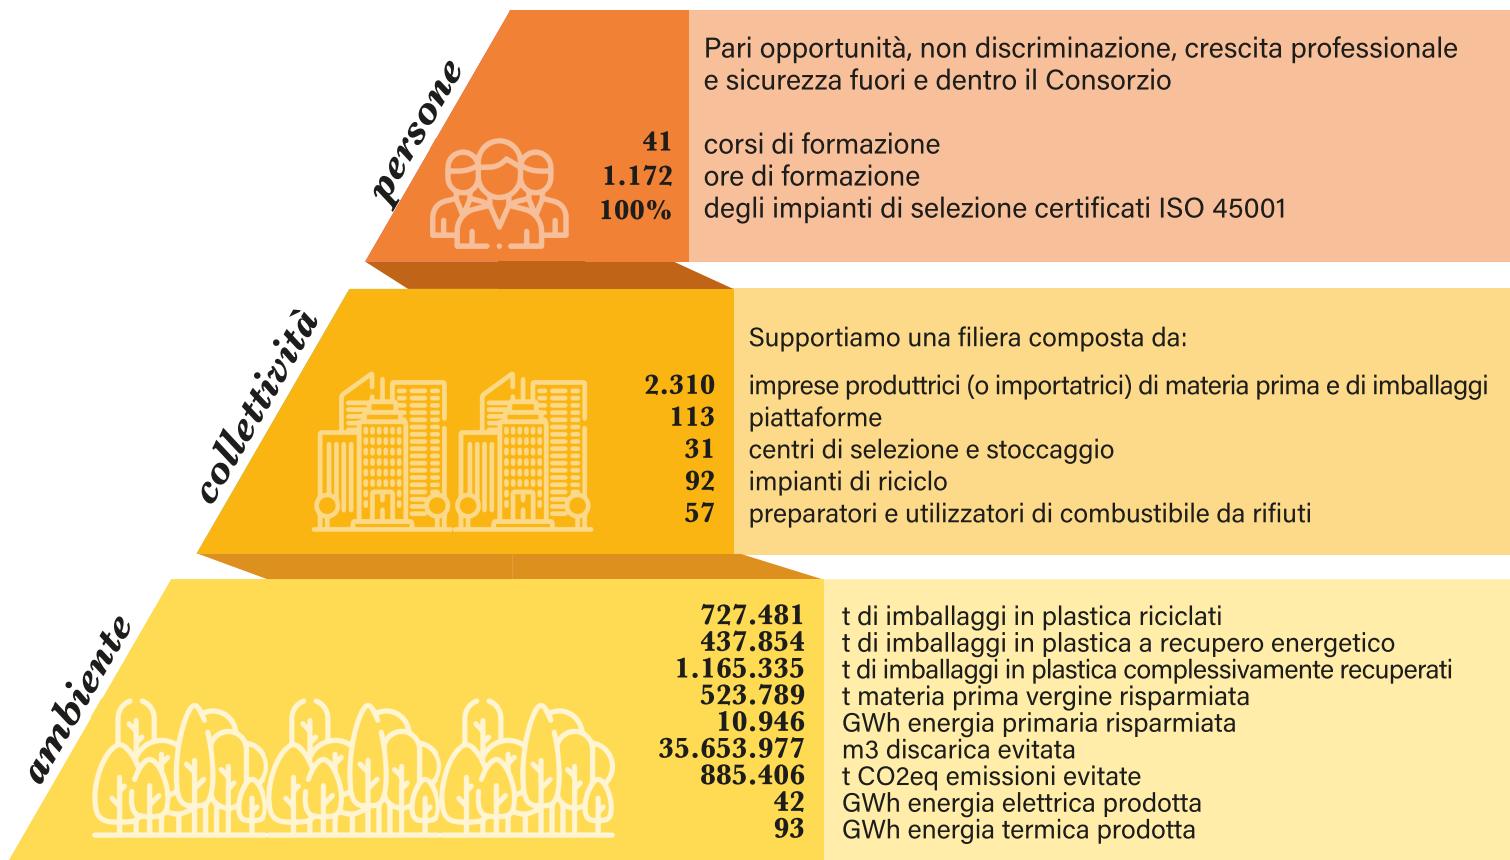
persone

Pari opportunità, non discriminazione, crescita professionale e sicurezza fuori e dentro il Consorzio

41 corsi di formazione
1.172 ore di formazione
100% degli impianti di selezione certificati ISO 45001

collettività

Supportiamo una filiera composta da:

2.310 imprese produttrici (o importatrici) di materia prima e di imballaggi
113 piattaforme
31 centri di selezione e stoccaggio
92 impianti di riciclo
57 preparatori e utilizzatori di combustibile da rifiuti

ambiente

727.481 t di imballaggi in plastica riciclati
437.854 t di imballaggi in plastica a recupero energetico
1.165.335 t di imballaggi in plastica complessivamente recuperati
523.789 t materia prima vergine risparmiata
10.946 GWh energia primaria risparmiata
35.653.977 m3 discarica evitata
885.406 t CO2eq emissioni evitate
42 GWh energia elettrica prodotta
93 GWh energia termica prodotta